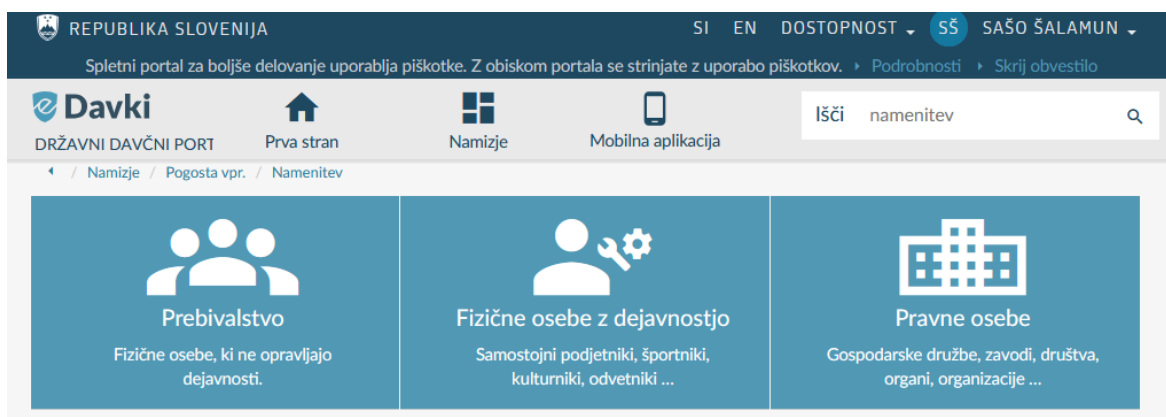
REPUBLIKA SLOVENIJA

SI EN DOSTOPNOST SŠ SAŠO ŠALAMUN

Spletni portal za boljše delovanje uporablja piškotke. Z obiskom portala se strinjate z uporabo piškotkov. Podrobnosti Skrij obvestilo

eDavki

DRŽAVNI DAVČNI PORT

Prva stran

Namizje

Mobilna aplikacija

Išči namenitev

/ Namizje / Pogosta vpr. / Namenitev

Prebivalstvo

Fizične osebe, ki ne opravljajo dejavnosti.

Fizične osebe z dejavnostjo

Samostojni podjetniki, športniki, kulturniki, odvetniki …

Pravne osebe

Gospodarske družbe, zavodi, društva, organi, organizacije …